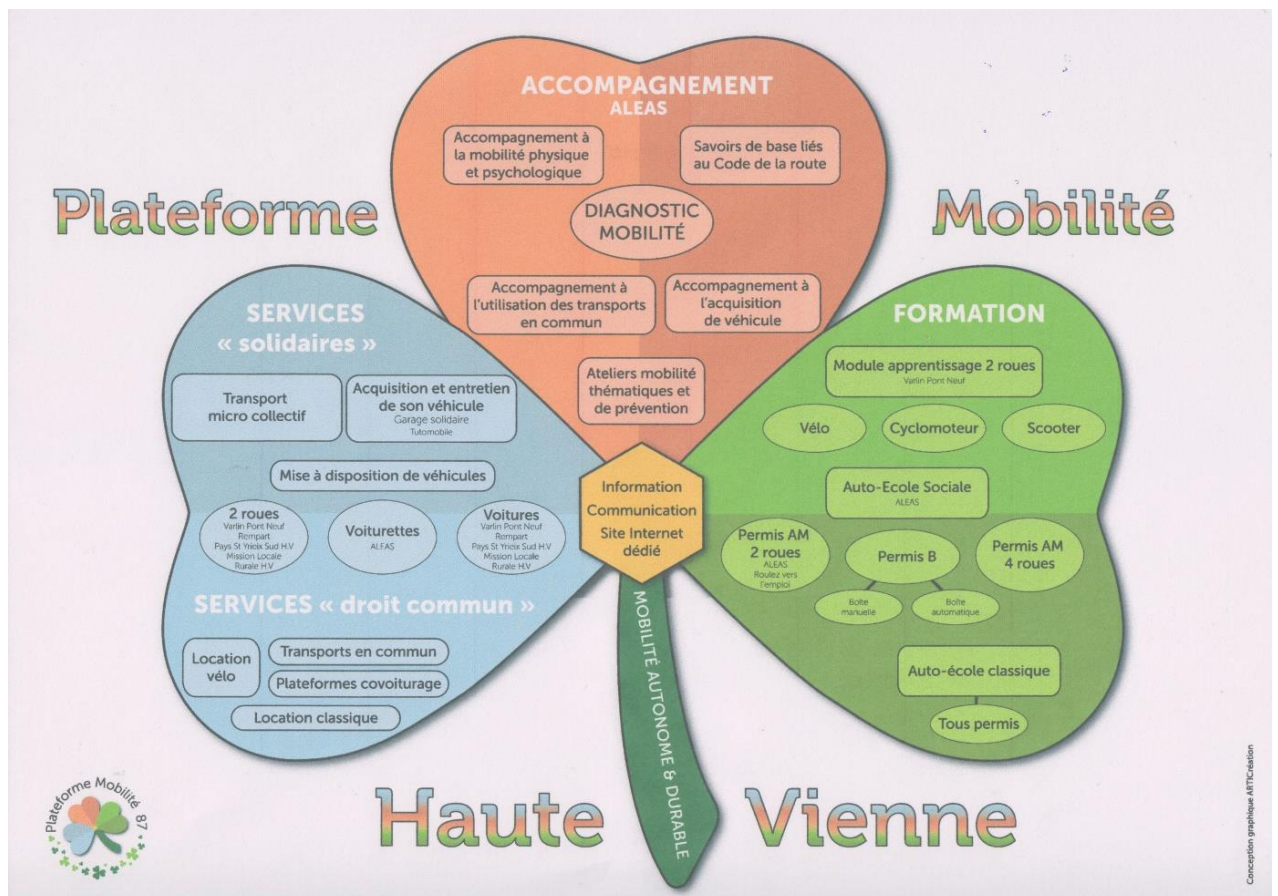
Plateforme

Mobilité

ACCOMPAGNEMENT
ALEAS

Accompagnement à la mobilité physique et psychologique

Savoirs de base liés au Code de la route

DIAGNOSTIC MOBILITÉ

Accompagnement à l'utilisation des transports en commun

Accompagnement à l'acquisition de véhicule

Ateliers mobilité thématiques et de prévention

SERVICES « solidaires »

Transport micro collectif

Acquisition et entretien de son véhicule
Garage solidaire
Tutomobile

Mise à disposition de véhicules

2 roues
Varlin Pont Neuf
Rempart
Pays St Yrieix Sud H.V
Mission Locale
Rurale H.V

Voiturettes
ALFAS

Voitures
Varlin Pont Neuf
Rempart
Pays St Yrieix Sud H.V
Mission Locale
Rurale H.V

SERVICES « droit commun »

Location vélo

Transports en commun

Plateformes covoiturage

Location classique

Information
Communication
Site Internet dédié

FORMATION

Module apprentissage 2 roues
Varlin Pont Neuf

Vélo

Cyclomoteur

Scooter

Auto-Ecole Sociale
ALEAS

Permis AM 2 roues
ALEAS
Roulez vers l'emploi

Permis B

Permis AM 4 roues

Boîte manuelle

Boîte automatique

Auto-école classique

Tous permis

MOBILITÉ AUTONOME & DURABLE

Haute

Vienne

Plateforme Mobilité 87

Conception graphique ARTICréation